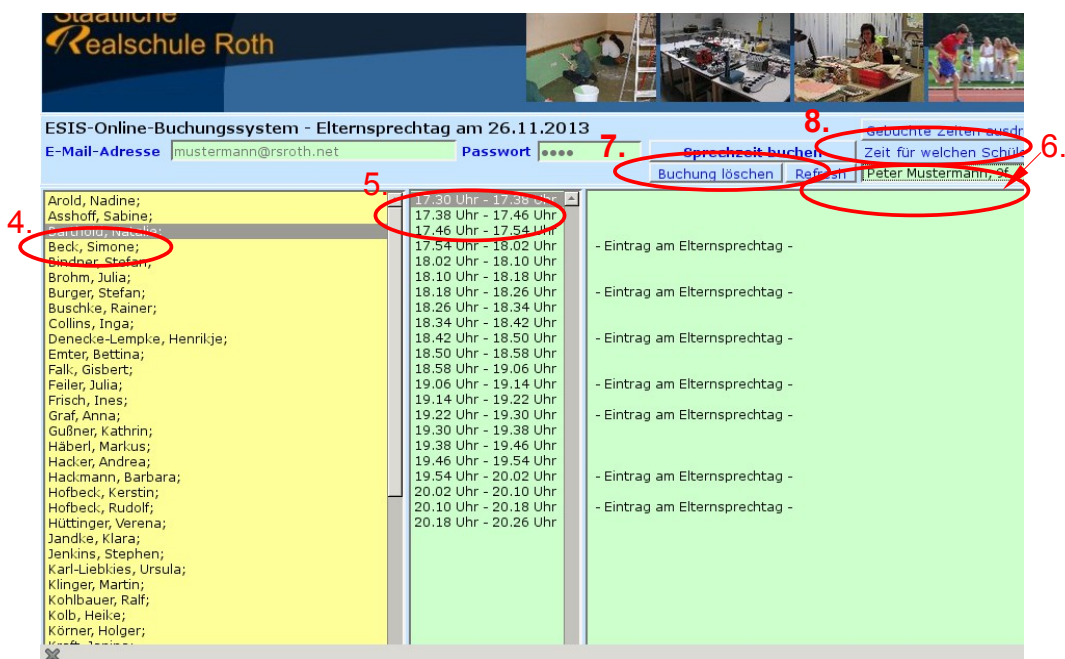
Staatliche Realschule Roth

ESIS-Online-Buchungssystem - Elternsprechtag am 26.11.2013

E-Mail-Adresse mustermann@rsroth.net Passwort ●●●●

Sprechzeit buchen

Gebuchte Zeiten ausdr

Zeit für welchen Schüle

Buchung löschen Refresh

Peter Mustermann, 9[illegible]

4. 5. 6. 7. 8.

Arold, Nadine;
Asshoff, Sabine;
Barthold, Natalie;
Beck, Simone;
Bindner, Stefan;
Brohm, Julia;
Burger, Stefan;
Buschke, Rainer;
Collins, Inga;
Denecke-Lempke, Henrikje;
Emter, Bettina;
Falk, Gisbert;
Feiler, Julia;
Frisch, Ines;
Graf, Anna;
Gußner, Kathrin;
Häberl, Markus;
Hacker, Andrea;
Hackmann, Barbara;
Hofbeck, Kerstin;
Hofbeck, Rudolf;
Hüttinger, Verena;
Jandke, Klara;
Jenkins, Stephen;
Karl-Liebkies, Ursula;
Klinger, Martin;
Kohlbauer, Ralf;
Kolb, Heike;
Körner, Holger;
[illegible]

17.30 Uhr - 17.38 Uhr
17.38 Uhr - 17.46 Uhr
17.46 Uhr - 17.54 Uhr
17.54 Uhr - 18.02 Uhr
18.02 Uhr - 18.10 Uhr
18.10 Uhr - 18.18 Uhr
18.18 Uhr - 18.26 Uhr
18.26 Uhr - 18.34 Uhr
18.34 Uhr - 18.42 Uhr
18.42 Uhr - 18.50 Uhr
18.50 Uhr - 18.58 Uhr
18.58 Uhr - 19.06 Uhr
19.06 Uhr - 19.14 Uhr
19.14 Uhr - 19.22 Uhr
19.22 Uhr - 19.30 Uhr
19.30 Uhr - 19.38 Uhr
19.38 Uhr - 19.46 Uhr
19.46 Uhr - 19.54 Uhr
19.54 Uhr - 20.02 Uhr
20.02 Uhr - 20.10 Uhr
20.10 Uhr - 20.18 Uhr
20.18 Uhr - 20.26 Uhr

- Eintrag am Elternsprechtag -
- Eintrag am Elternsprechtag -
- Eintrag am Elternsprechtag -
- Eintrag am Elternsprechtag -
- Eintrag am Elternsprechtag -
- Eintrag am Elternsprechtag -
- Eintrag am Elternsprechtag -
- Eintrag am Elternsprechtag -